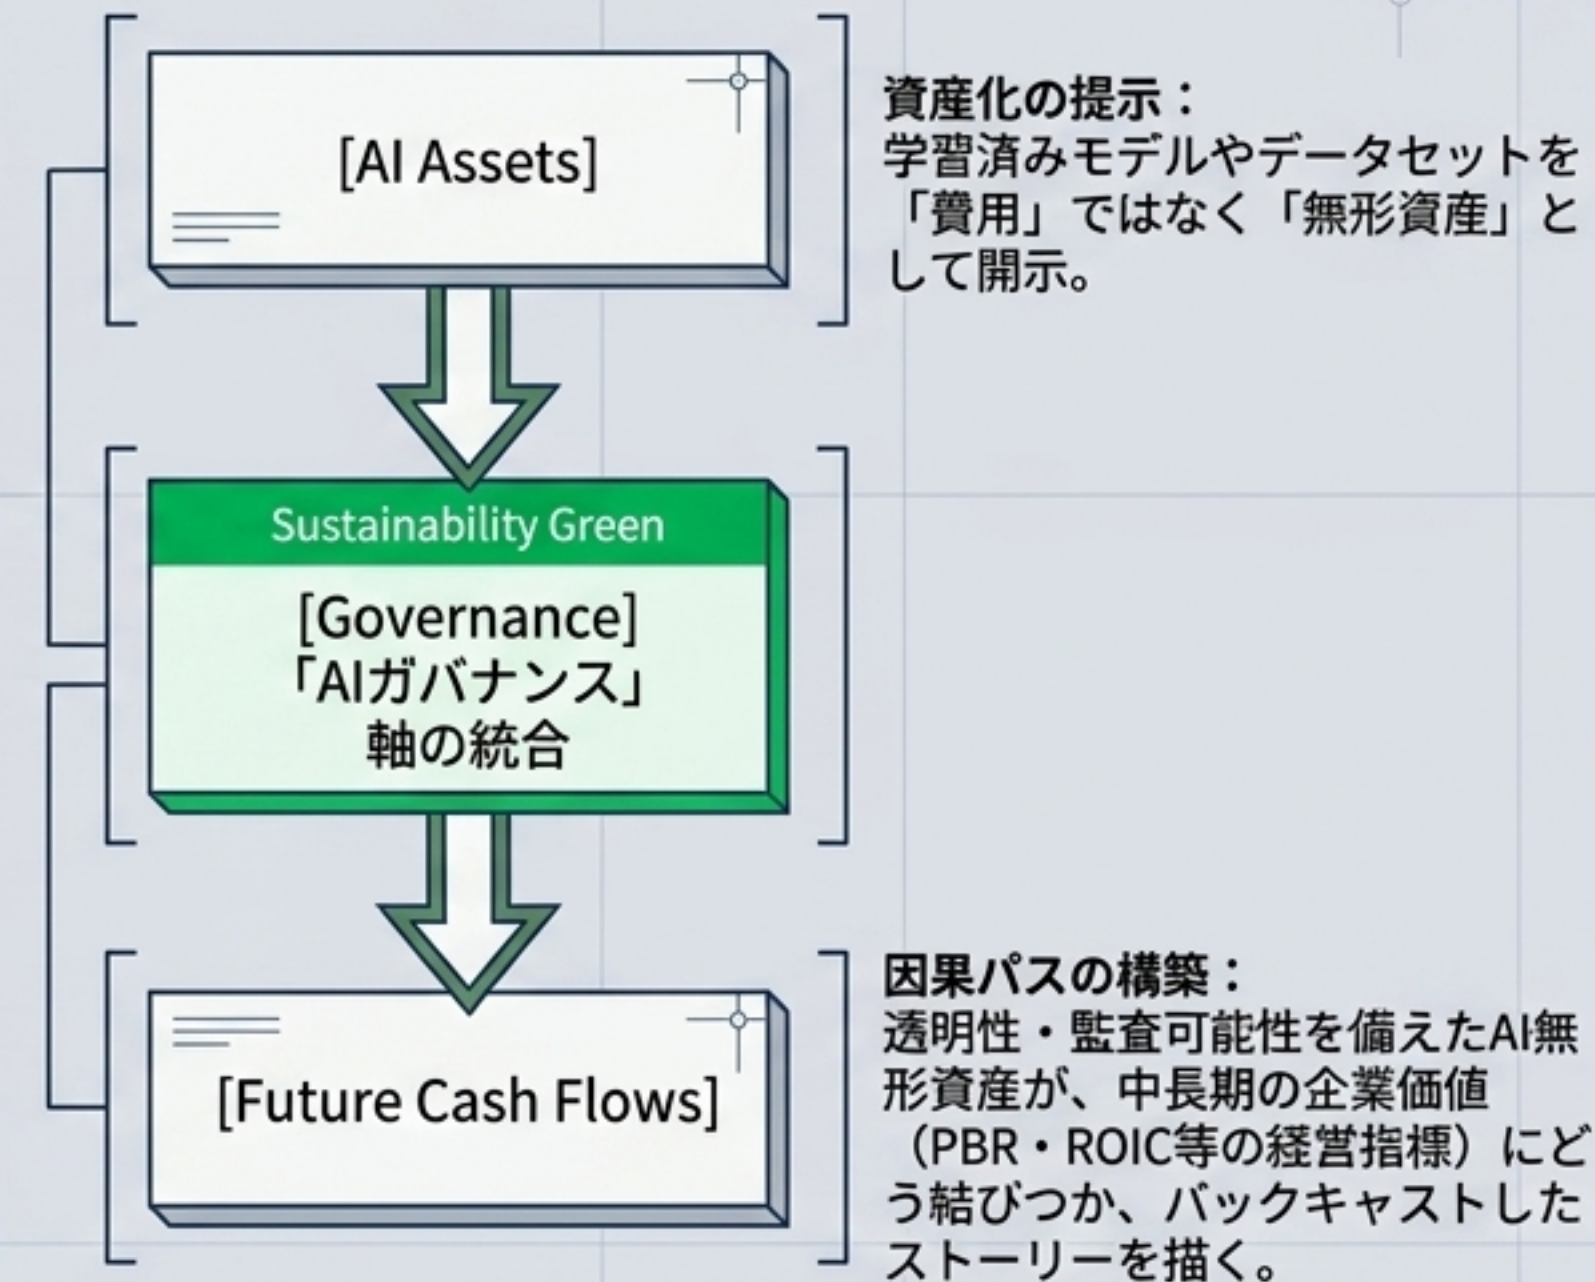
[AI Assets]

資産化の提示：
学習済みモデルやデータセットを「費用」ではなく「無形資産」として開示。

Sustainability Green

[Governance]
「AIガバナンス」
軸の統合

[Future Cash Flows]

因果パスの構築：
透明性・監査可能性を備えたAI無形資産が、中長期の企業価値（PBR・ROIC等の経営指標）にどう結びつか、バックキャストしたストーリーを描く。